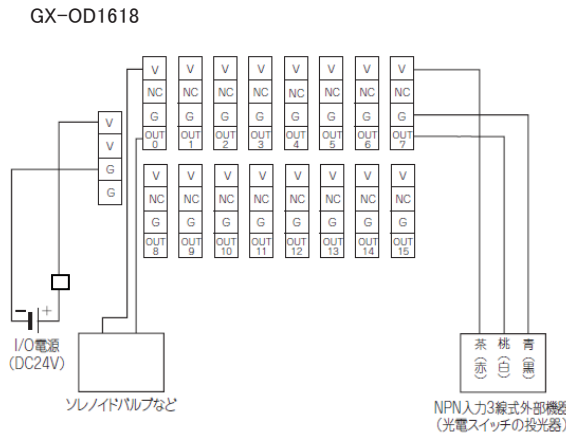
GX-OD1618

| V | V | V | V | V | V | V | V |
|---|---|---|---|---|---|---|---|
| NC | NC | NC | NC | NC | NC | NC | NC |
| G | G | G | G | G | G | G | G |
| OUT 0 | OUT 1 | OUT 2 | OUT 3 | OUT 4 | OUT 5 | OUT 6 | OUT 7 |

| V | V | V | V | V | V | V | V |
|---|---|---|---|---|---|---|---|
| NC | NC | NC | NC | NC | NC | NC | NC |
| G | G | G | G | G | G | G | G |
| OUT 8 | OUT 9 | OUT 10 | OUT 11 | OUT 12 | OUT 13 | OUT 14 | OUT 15 |

V
V
G
G

+
I/O電源
(DC24V)

ソレノイドバルブなど

茶 桃 青
(赤) (白) (黒)

NPN入力3線式外部機器
(光電スイッチの投光器)